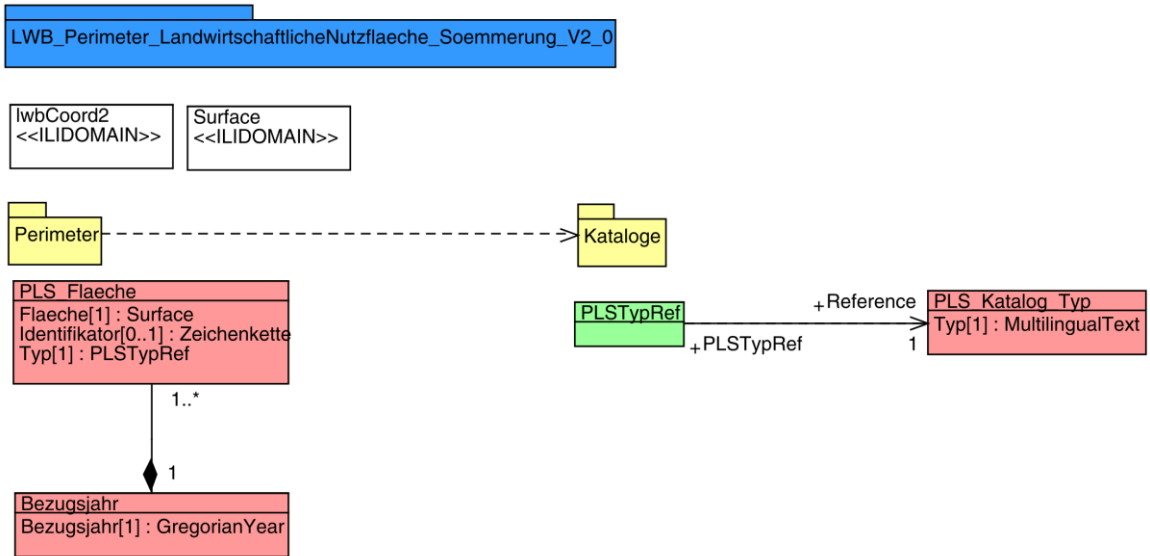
LWB_Perimeter_LandwirtschaftlicheNutzflaeche_Soemmerung_V2_0

lwbCoord2
<<ILIDOMAIN>>

Surface
<<ILIDOMAIN>>

Perimeter

Kataloge

PLS_Flaeche
Flaeche[1] : Surface
Identifikator[0..1] : Zeichenkette
Typ[1] : PLSTypRef

1..*

1

Bezugsjahr
Bezugsjahr[1] : GregorianYear

PLSTypRef

+Reference

+PLSTypRef

1

PLS_Katalog_Typ
Typ[1] : MultilingualText